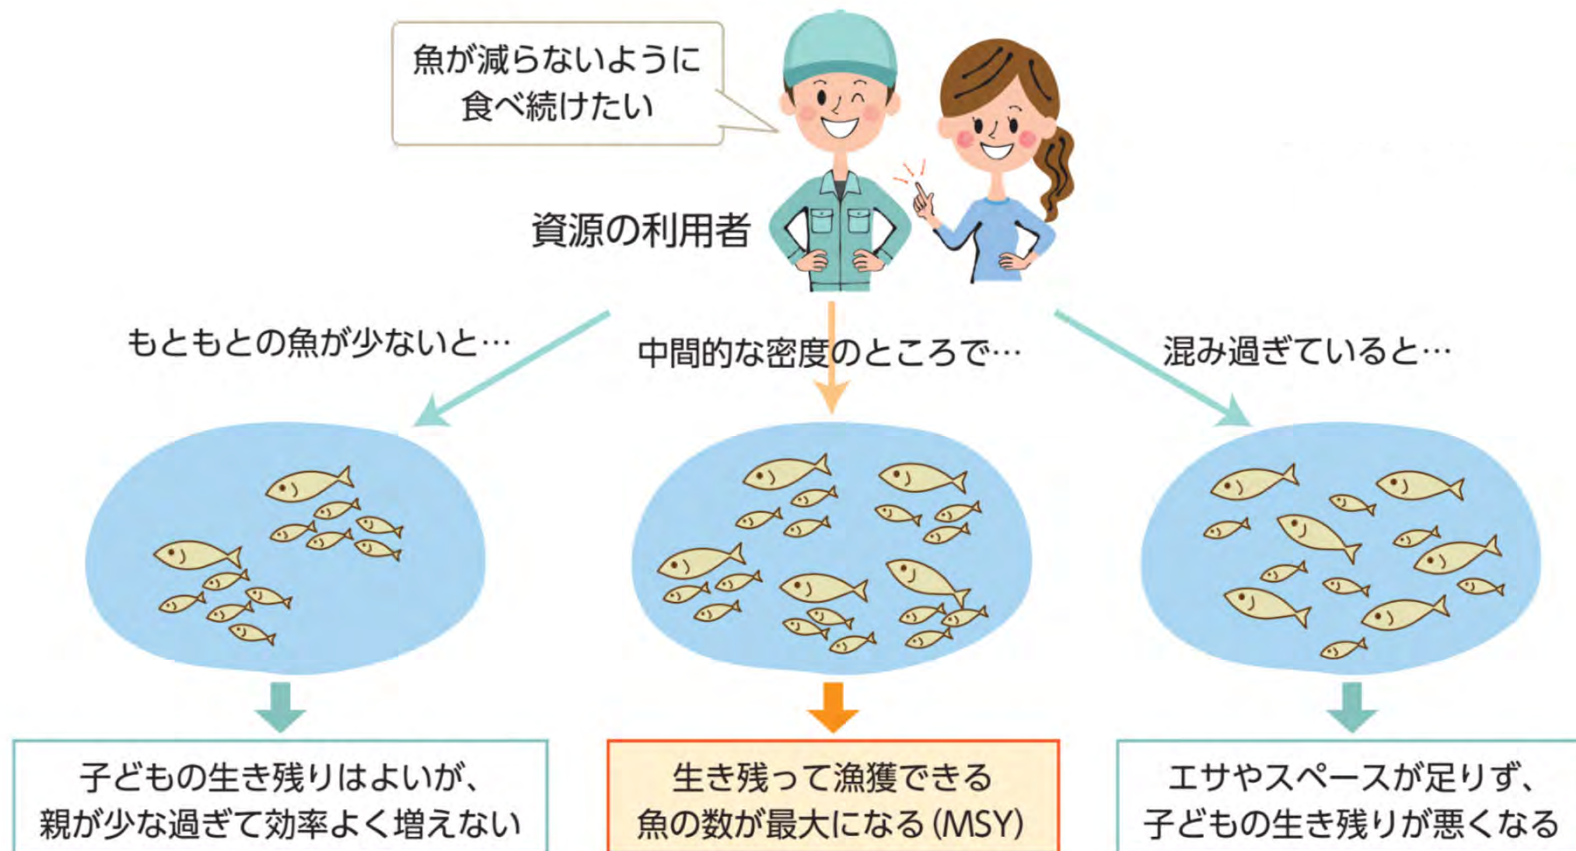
魚が減らないように
食べ続けたい

資源の利用者

もともとの魚が少ないと…

中間的な密度のところで…

混み過ぎていると…

子どもの生き残りはよいが、
親が少な過ぎて効率よく増えない

生き残って漁獲できる
魚の数が最大になる（MSY）

エサやスペースが足りず、
子どもの生き残りが悪くなる